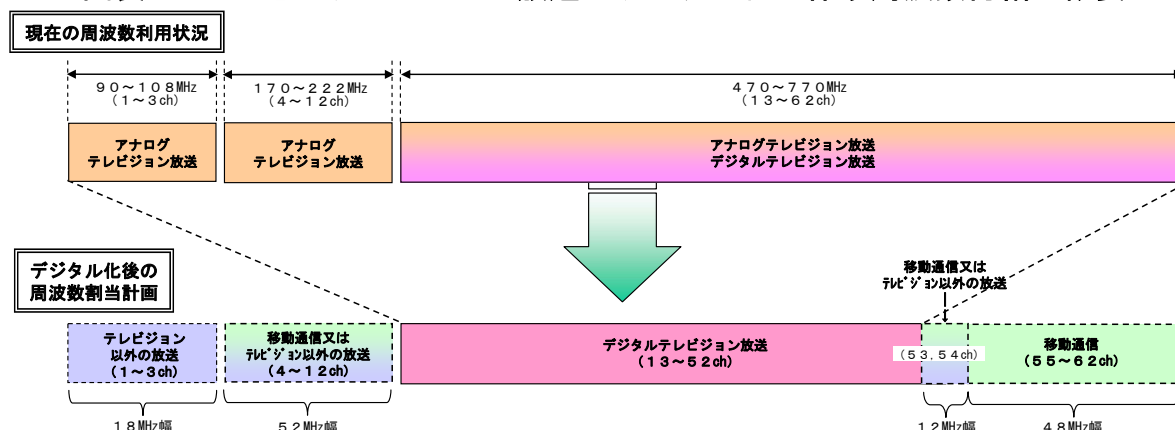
現在の周波数利用状況

９０～１０８MHz
（１～３ch）

１７０～２２２MHz
（４～１２ch）

４７０～７７０MHz
（１３～６２ch）

アナログ
テレビジョン放送

アナログ
テレビジョン放送

アナログテレビジョン放送
デジタルテレビジョン放送

デジタル化後の
周波数割当計画

移動通信又は
テレビジョン以外の放送

テレビジョン
以外の放送
（１～３ch）

移動通信又は
テレビジョン以外の放送
（４～１２ch）

デジタルテレビジョン放送
（１３～５２ch）

（５３，５４ch）

移動通信
（５５～６２ch）

１８MHz幅

５２MHz幅

１２MHz幅

４８MHz幅